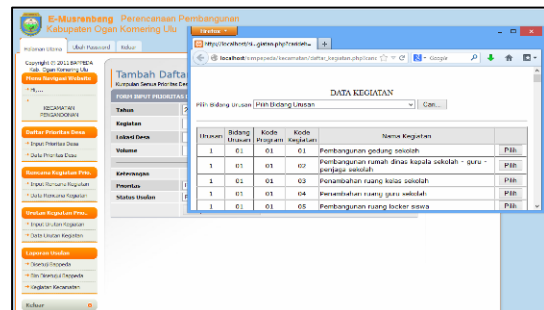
E-Musrenbang Perencanaan Pembangunan
Kabupaten Ogan Komering Ulu

Halaman Utama | Ubah Password | Keluar

Copyright © 2011 BAPPEDA Kab. Ogan Komering Ulu

Menu Navigasi Website
Hi,....
KECAMATAN PENGANDONAN

Daftar Prioritas Desa
Input Prioritas Desa
Data Prioritas Desa

Rumusan Kegiatan Prio.
Input Rumusan Kegiatan
Data Rumusan Kegiatan

Urutan Kegiatan Prio.
Input Urutan Kegiatan
Data Urutan Kegiatan

Laporan Usulan
Disetujui Bappeda
Tdk Disetujui Bappeda
Kegiatan Kecamatan

Keluar

Tambah Dafta
Rumusan Usulan Prioritas Des
FORM INPUT PRIORITAS
Tahun
Kegiatan
Lokasi Desa
Volume
Keterangan
Prioritas
Status Usulan

Firefox
http://localhost/e...giatan.php?oldid=
localhost/empeqeda/kecamatan/daftar_kegiatan.php?cari=
Google

DATA KEGIATAN

Pilih Bidang Urusan | Pilih Bidang Urusan | Cari...

| Urusan | Bidang Urusan | Kode Program | Kode Kegiatan | Nama Kegiatan | |
|---|---|---|---|---|---|
| 1 | 01 | 01 | 01 | Pembangunan gedung sekolah | Pilih |
| 1 | 01 | 01 | 02 | Pembangunan rumah dinas kepala sekolah - guru - penjaga sekolah | Pilih |
| 1 | 01 | 01 | 03 | Pembangunan ruang kelas sekolah | Pilih |
| 1 | 01 | 01 | 04 | Pembangunan ruang guru sekolah | Pilih |
| 1 | 01 | 01 | 05 | Pembangunan ruang locker siswa | Pilih |